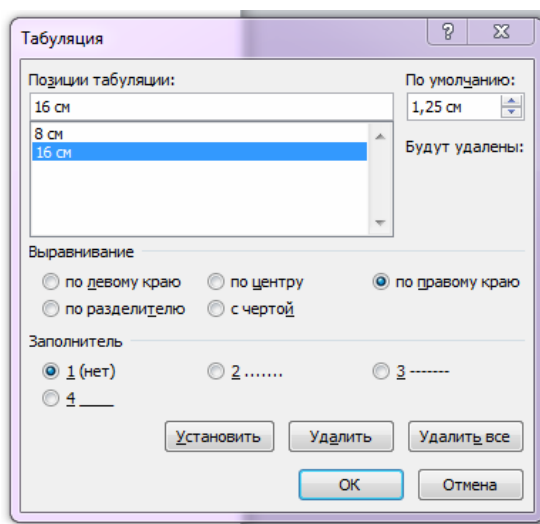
Табуляция

?

Позиции табуляции:

16 см

8 см
16 см

По умолчанию:

1,25 см

Будут удалены:

Выравнивание

по левому краю

по центру

по правому краю

по разделителю

с чертой

Заполнитель

1 (нет)

2 .......

3 -------

4 ____

Установить

Удалить

Удалить все

ОК

Отмена